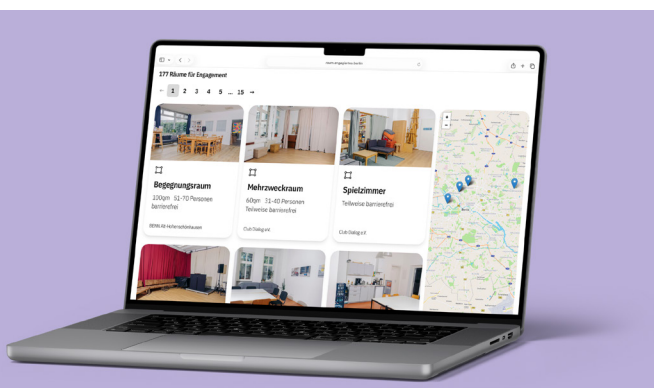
177 Räume für Engagement

← 1 2 3 4 5 ... 15 →

Begegnungsraum

100qm 51-70 Personen barrierefrei

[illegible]

Mehrzweckraum

60qm 31-40 Personen Teilweise barrierefrei

Club Dialog e.V.

Spielzimmer

Teilweise barrierefrei

Club Dialog e.V.